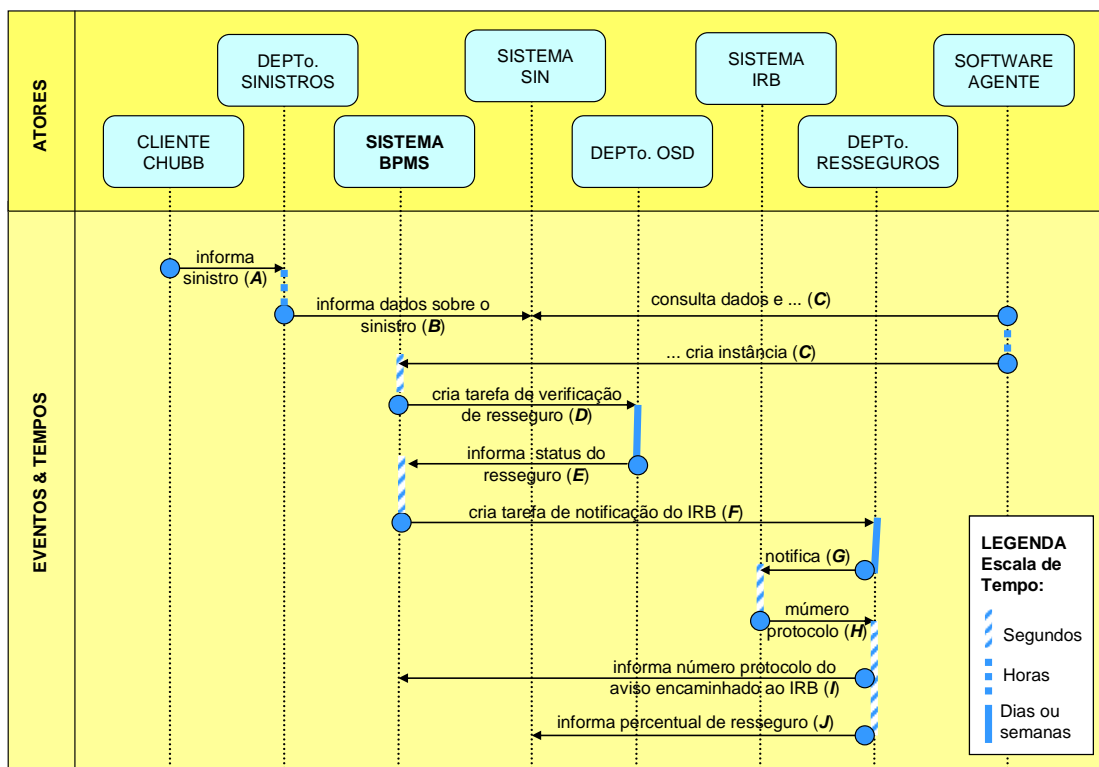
ATORES

DEPTo. SINISTROS

SISTEMA SIN

SISTEMA IRB

SOFTWARE AGENTE

CLIENTE CHUBB

SISTEMA BPMS

DEPTo. OSD

DEPTo. RESSEGUROS

EVENTOS & TEMPOS

informa sinistro (*A*)

informa dados sobre o sinistro (*B*)

consulta dados e ... (*C*)

... cria instância (*C*)

cria tarefa de verificação de resseguro (*D*)

informa status do resseguro (*E*)

cria tarefa de notificação do IRB (*F*)

notifica (*G*)

múmero protocolo (*H*)

informa número protocolo do aviso encaminhado ao IRB (*I*)

informa percentual de resseguro (*J*)

LEGENDA
Escala de Tempo:

Segundos

Horas

Dias ou semanas